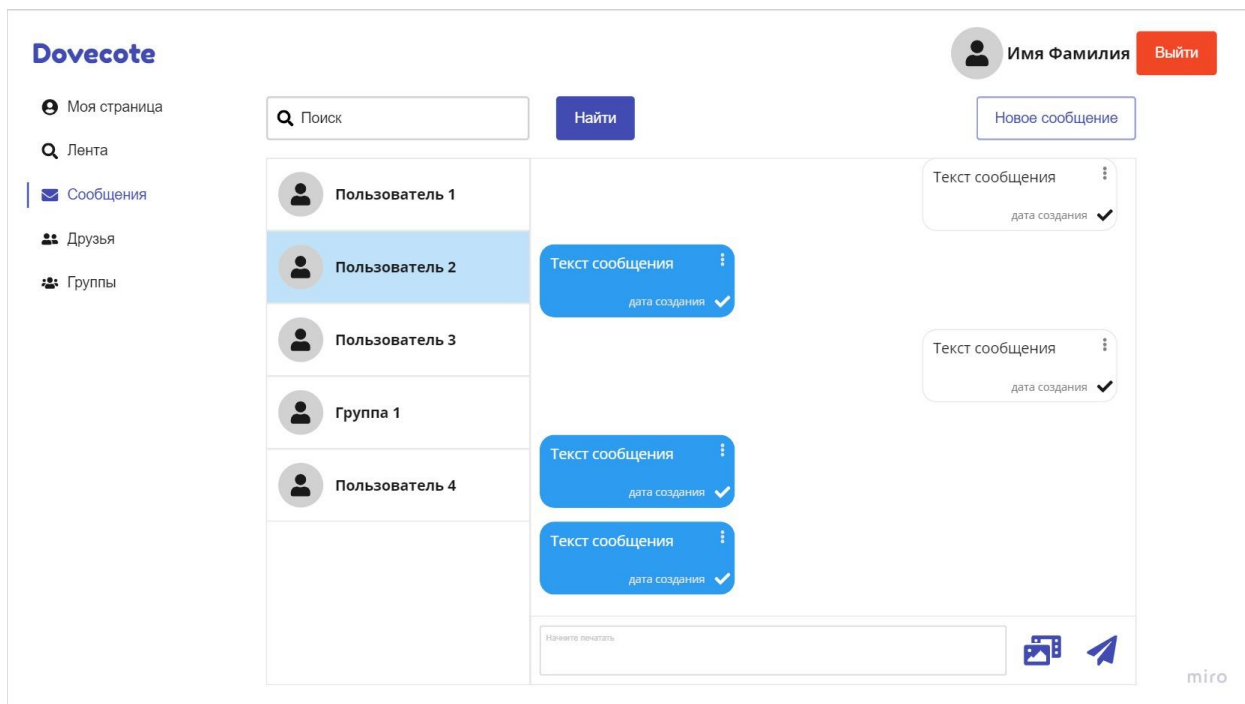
Dovecote

Имя Фамилия
Выйти

Моя страница
Лента
Сообщения
Друзья
Группы

Поиск
Найти
Новое сообщение

Пользователь 1
Пользователь 2
Пользователь 3
Группа 1
Пользователь 4

Текст сообщения
дата создания

Текст сообщения
дата создания

Текст сообщения
дата создания

Текст сообщения
дата создания

Текст сообщения
дата создания

Начните печатать

miro